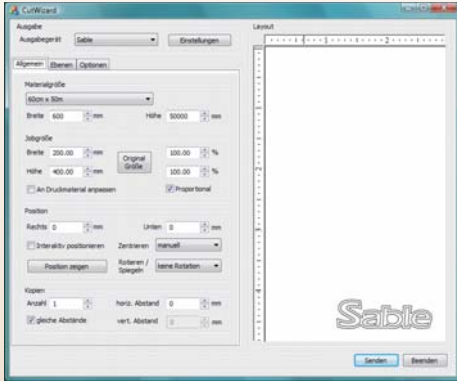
CutWizard

Ausgabe
Ausgabegerät Sable
Einstellungen

Allgemein Ebenen Optionen

Materialgröße
60cm x 50m
Breite 600 mm
Höhe 50000 mm

Jobgröße
Breite 200.00 mm
Höhe 400.00 mm
Original Größe
100.00 %
100.00 %
An Druckmaterial anpassen
Proportional

Position
Rechts 0 mm
Unten 0 mm
Interaktiv positionieren
Zentrieren manuell
Position zeigen
Rotieren / Spiegeln keine Rotation

Kopien
Anzahl 1
horiz. Abstand 0 mm
gleiche Abstände
vert. Abstand 0 mm

Layout
1 2

Sable

Senden Beenden